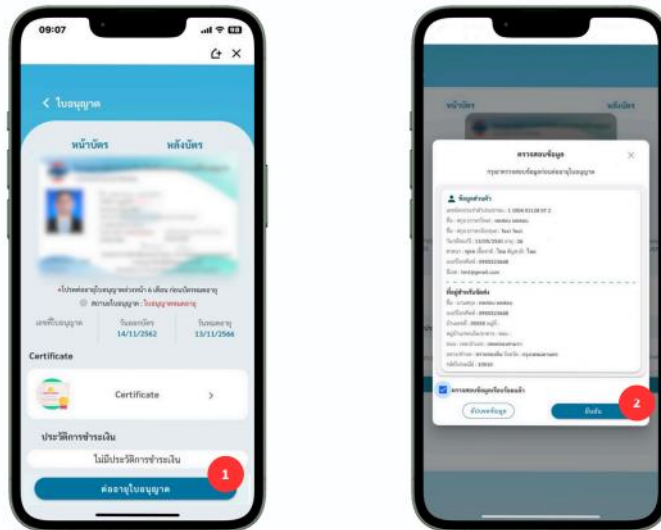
09:07

< ใบอนุญาต

หน้าบัตร

หลังบัตร

*โปรดต่ออายุใบอนุญาตล่วงหน้า 6 เดือน ก่อนบัตรหมดอายุ

สถานะใบอนุญาต : ใบอนุญาตหมดอายุ

เลขที่ใบอนุญาต

วันออกบัตร 14/11/2562

วันหมดอายุ 13/11/2566

Certificate

Certificate

ประวัติการชำระเงิน

ไม่มีประวัติการชำระเงิน

ต่ออายุใบอนุญาต

1

หน้าบัตร

หลังบัตร

ตรวจสอบข้อมูล

กรุณาตรวจสอบข้อมูลก่อนต่ออายุใบอนุญาต

ข้อมูลส่วนตัว

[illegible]

ข้อมูลสำหรับจัดส่ง

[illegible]

ตรวจสอบข้อมูลเรียบร้อยแล้ว

แก้ไขข้อมูล

ยืนยัน

2